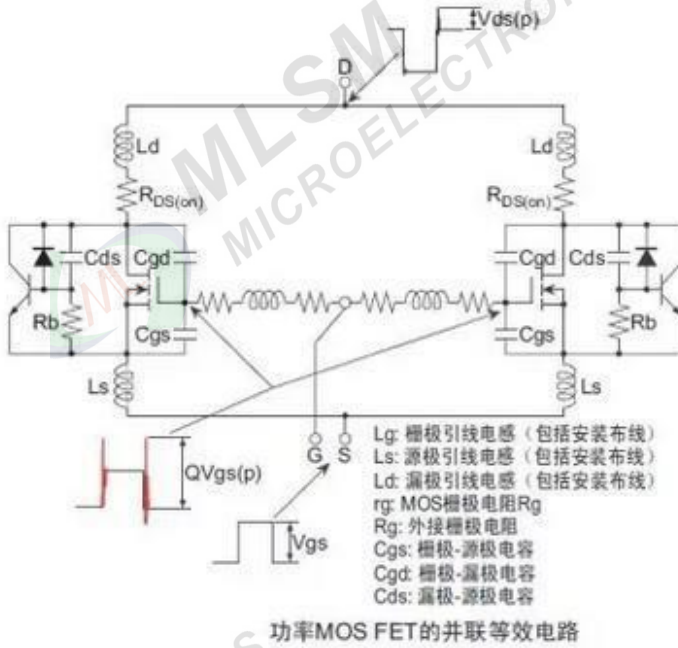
Vds(p)

D

Ld

$R_{DS(on)}$

Cds

Cgd

Rb

Cgs

Ls

Ld

$R_{DS(on)}$

Cgd

Cds

Cgs

Rb

Ls

QVgs(p)

G S

Vgs

Lg: 栅极引线电感（包括安装布线）
Ls: 源极引线电感（包括安装布线）
Ld: 漏极引线电感（包括安装布线）
rg: MOS栅极电阻Rg
Rg: 外接栅极电阻
Cgs: 栅极-源极电容
Cgd: 栅极-漏极电容
Cds: 漏极-源极电容

功率MOS FET的并联等效电路

MLSM MICROELECTRONICS